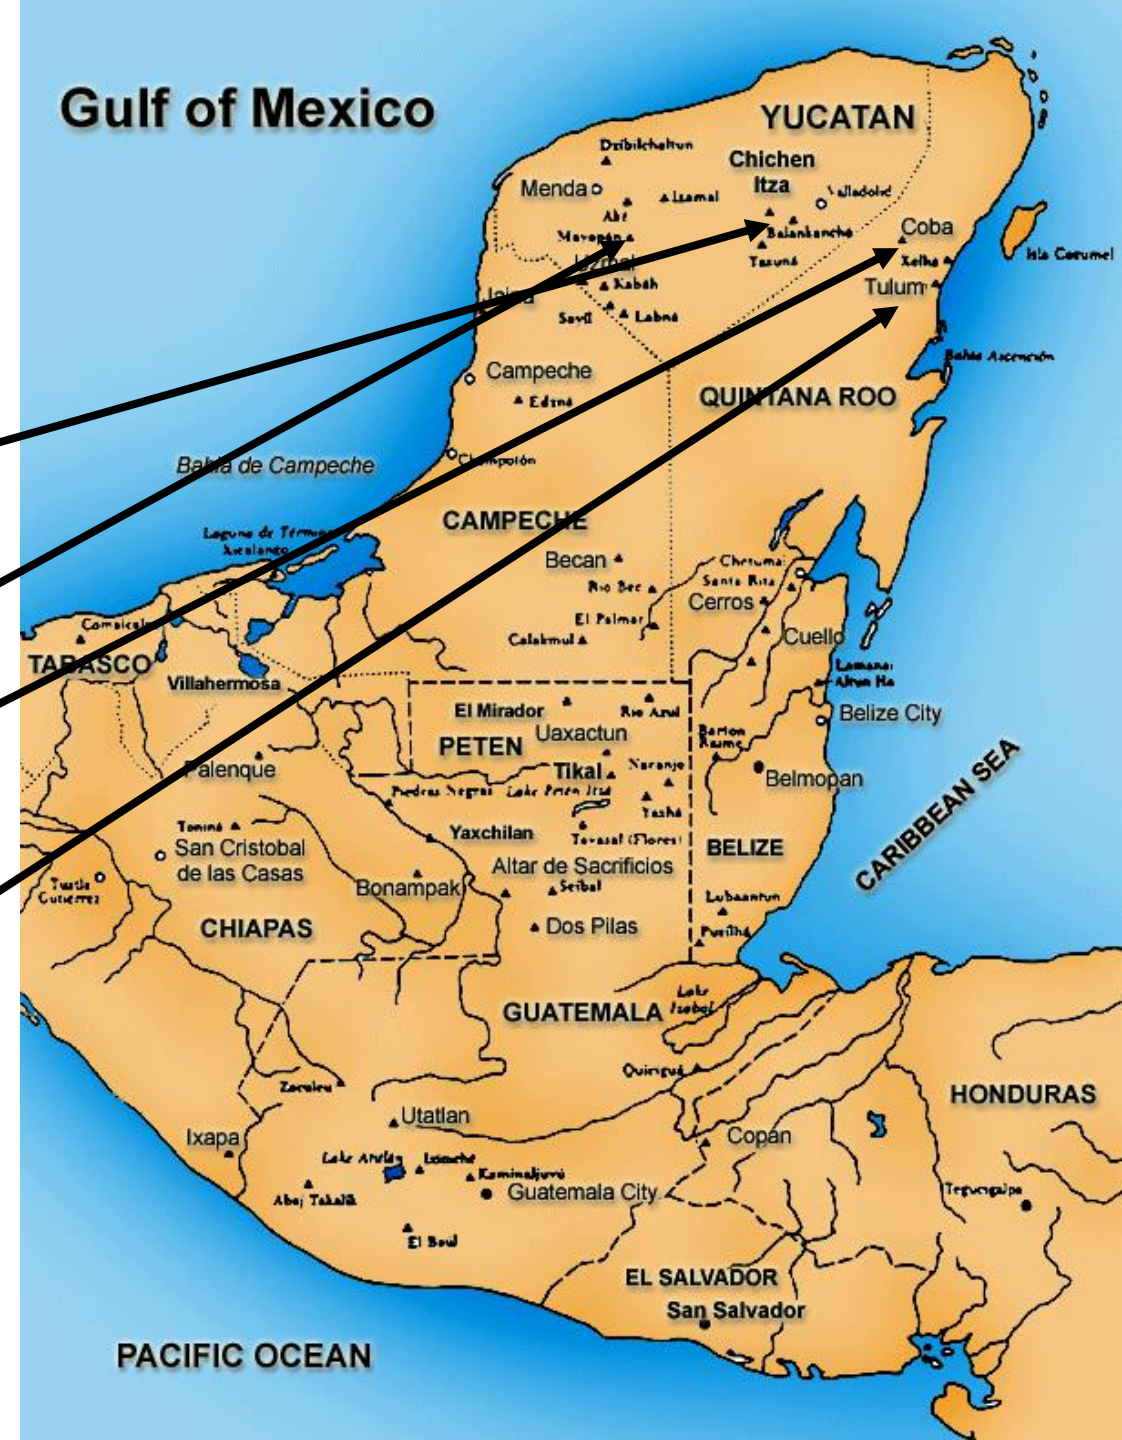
Gulf of Mexico

YUCATAN

Dzibilchaltun

Chichen Itza

Menda

Izamal

Valladolid

Abá

Mayapán

Balankanche

Coba

Uxmal

Tazuna

Xelha

Isla Cozumel

Jaina

Kabah

Tulum

Sayil

Labná

Bahía Ascensión

Campeche

Edzná

QUINTANA ROO

Bahía de Campeche

Champotón

Laguna de Términos Xicalango

CAMPECHE

Becan

Chetumal

Santa Rita

Rio Bec

Cerros

El Palmar

Calakmul

Cuello

Comalcalco

TABASCO

Lamanai

Altun Ha

Villahermosa

El Mirador

Rio Azul

Belize City

Barton Ramie

PETEN

Uaxactun

CARIBBEAN SEA

Palenque

Tikal

Naranjo

Belmopan

Piedras Negras

Lake Petén Itzá

Yaxhá

Toniná

Yaxchilan

Tayasal (Flores)

San Cristobal de las Casas

BELIZE

Altar de Sacrificios

Tuxtla Gutierrez

Bonampak

Seibal

Lubaantun

CHIAPAS

Dos Pilas

Pusilhá

Lake Izabal

GUATEMALA

Quiriguá

Zaculeu

HONDURAS

Utatlan

Ixapa

Copán

Lake Atitlán

Iximché

Kaminaljuyú

Guatemala City

Tegucigalpa

Abaj Takalik

El Baúl

EL SALVADOR

San Salvador

PACIFIC OCEAN